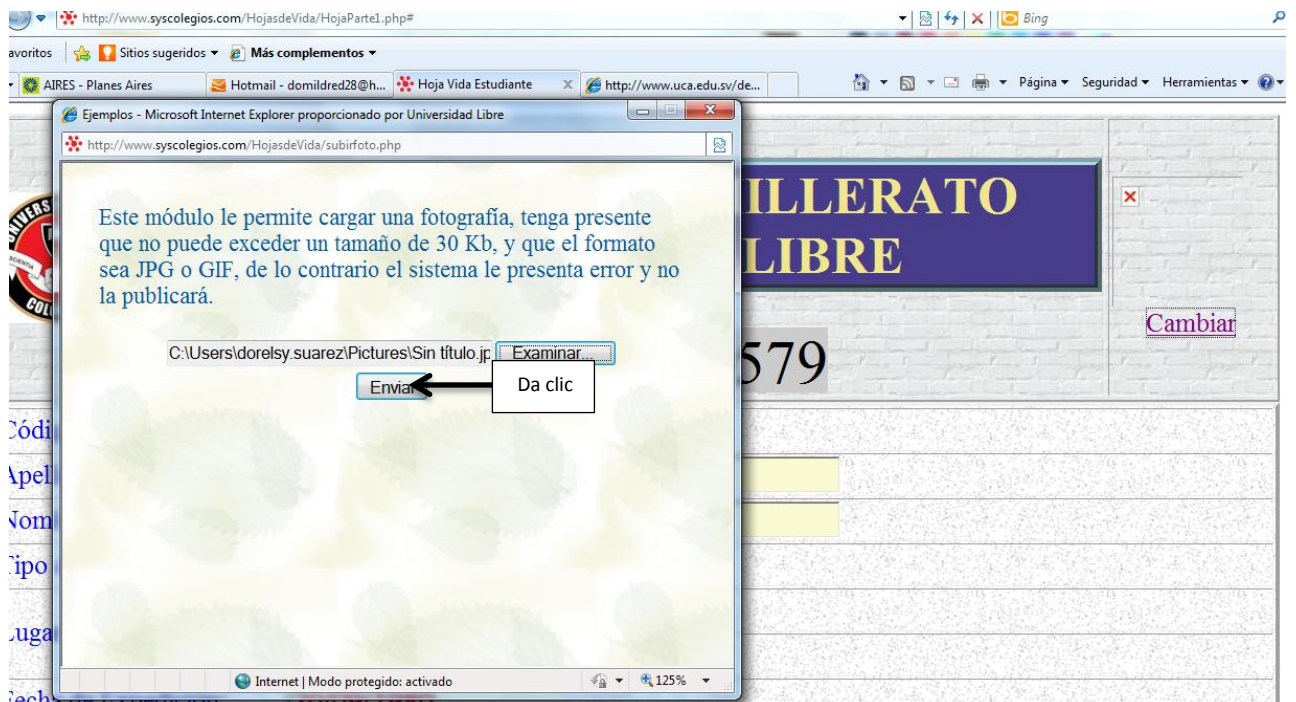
http://www.syscolegios.com/HojasdeVida/HojaParte1.php#
Bing
avoritos Sitios sugeridos ▾ Más complementos ▾
AIRES - Planes Aires Hotmail - domildred28@h... Hoja Vida Estudiante http://www.uca.edu.sv/de...
Página ▾ Seguridad ▾ Herramientas ▾
Ejemplos - Microsoft Internet Explorer proporcionado por Universidad Libre
http://www.syscolegios.com/HojasdeVida/subirfoto.php

Este módulo le permite cargar una fotografía, tenga presente que no puede exceder un tamaño de 30 Kb, y que el formato sea JPG o GIF, de lo contrario el sistema le presenta error y no la publicará.

C:\Users\dorelsy.suarez\Pictures\Sin título.jp Examinar...
Enviar
Da clic

Internet | Modo protegido: activado 125%

ILLERATO
LIBRE
Cambiar
579
Códi
Apel
Nom
Tipo
Luga
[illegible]